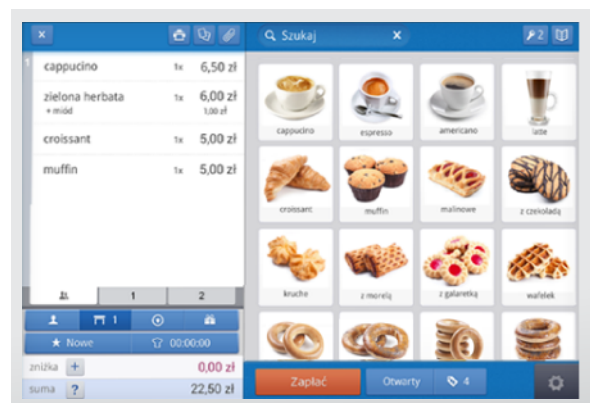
Szukaj
2

1
cappucino 1x 6,50 zł
zielona herbata 1x 6,00 zł
+ miód 1,00 zł
croissant 1x 5,00 zł
muffin 1x 5,00 zł

1 2
1
Nowe 00:00:00
zniżka + 0,00 zł
suma ? 22,50 zł

cappucino
espresso
americano
latte
croissant
muffin
malinowe
z czekoladą
kruche
z morelą
z galaretką
wafelek

Zapłać
Otwarty
4